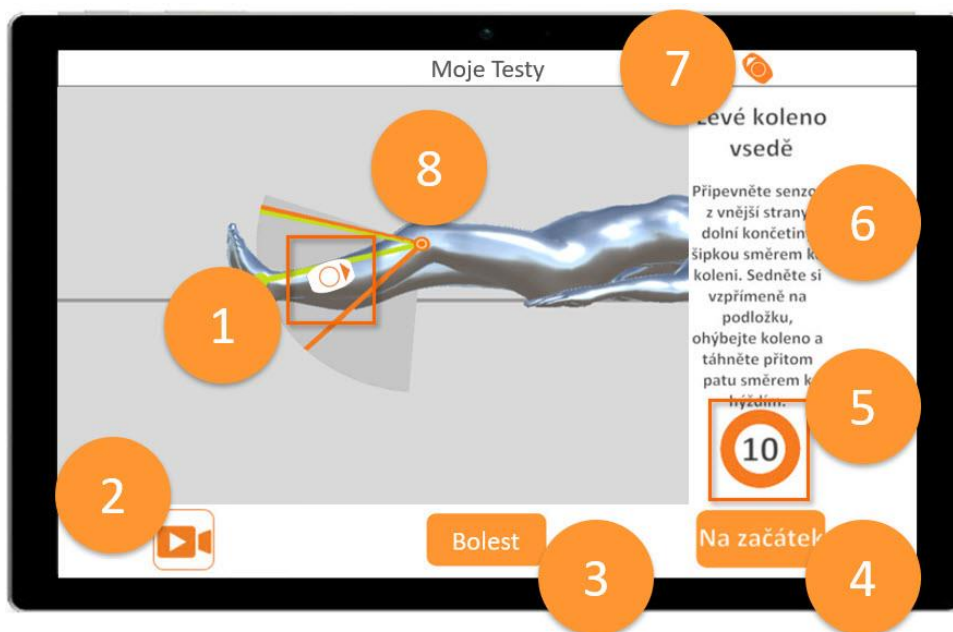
Moje Testy

7

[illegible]evé koleno vsedě

8

Připevněte senzo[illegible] z vnější strany dolní končetin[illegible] šipkou směrem k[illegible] koleni. Sedněte si vzpřímeně na podložku, ohýbejte koleno a táhněte přitom patu směrem k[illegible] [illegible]

6

1

5

10

2

Bolest

Na začáte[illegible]

3

4